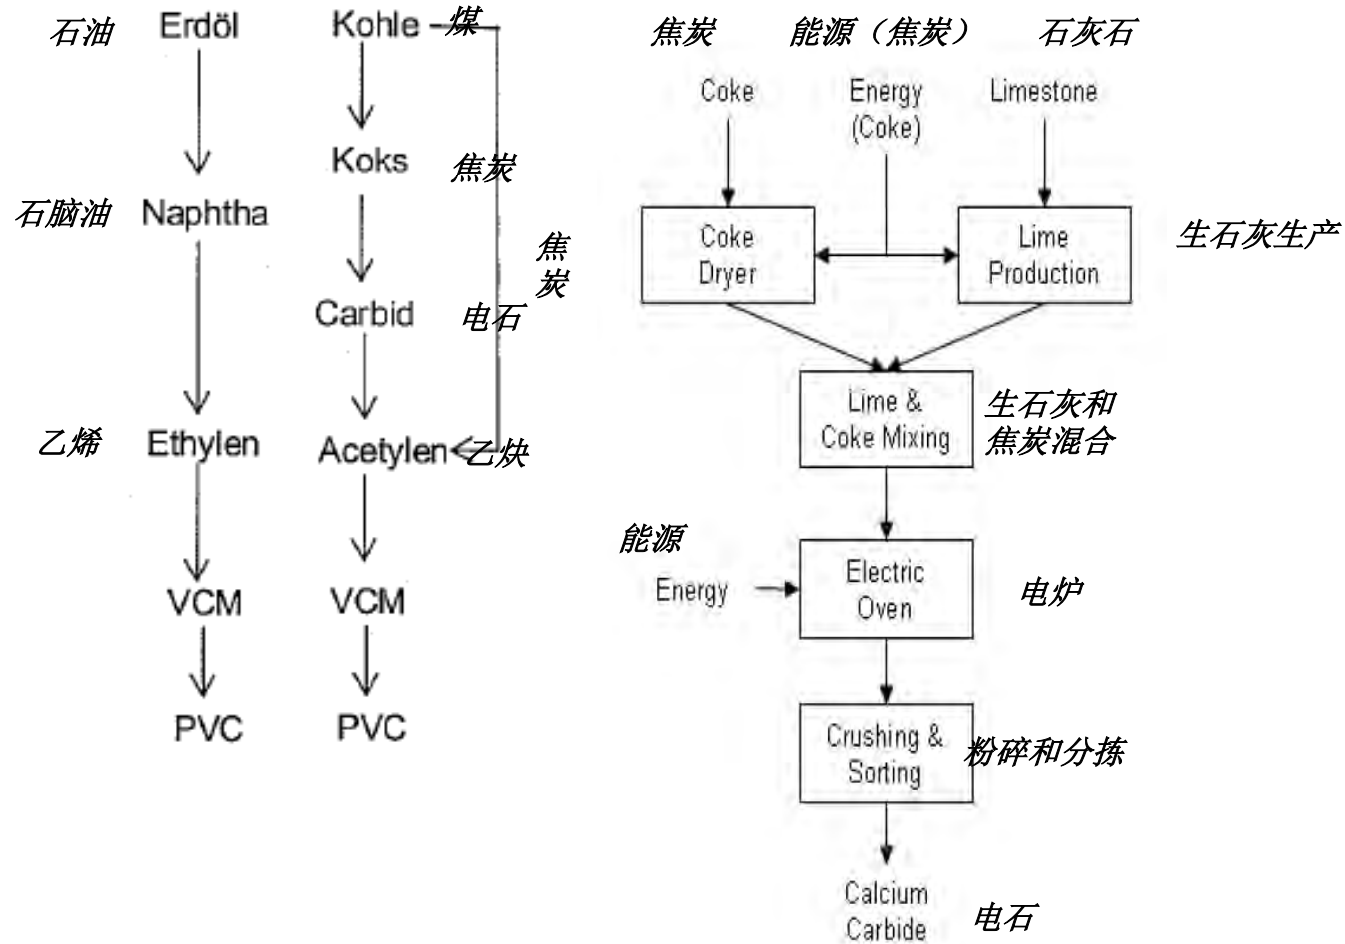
石油 Erdöl

石脑油 Naphtha

乙烯 Ethylen

VCM

PVC

Kohle 煤

Koks 焦炭

焦炭

Carbid 电石

Acetylen 乙炔

VCM

PVC

焦炭 能源（焦炭） 石灰石

Coke

Energy (Coke)

Limestone

Coke Dryer

Lime Production 生石灰生产

Lime & Coke Mixing 生石灰和焦炭混合

能源

Energy

Electric Oven 电炉

Crushing & Sorting 粉碎和分拣

Calcium Carbide 电石